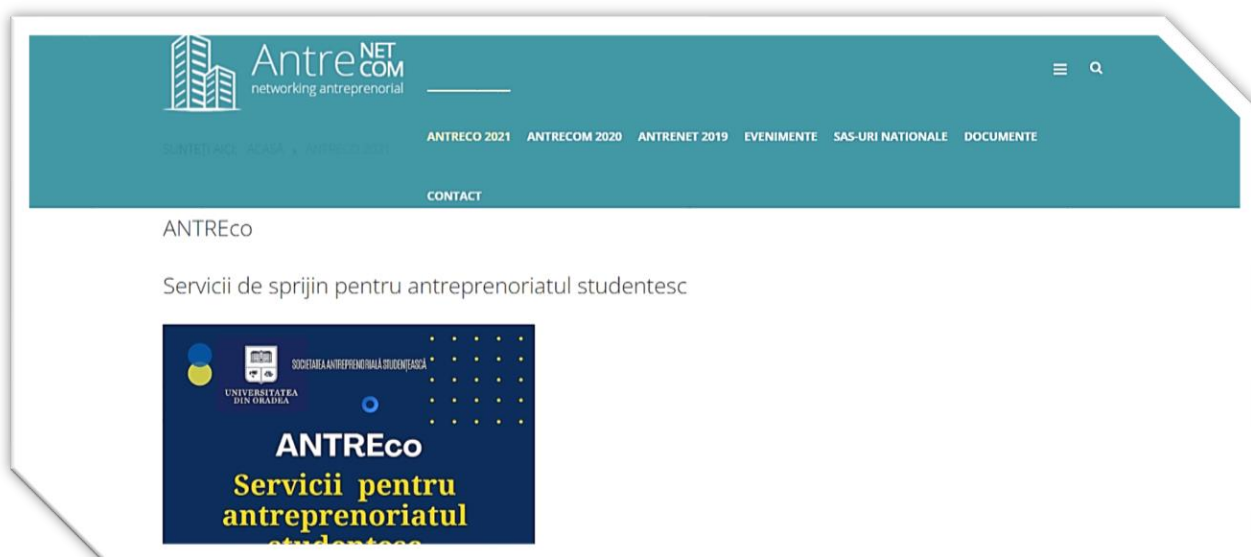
Antre NET COM
networking antreprenorial

SUNTEȚI AICI: ACASĂ » ANTRECO 2021

ANTRECO 2021 ANTRECOM 2020 ANTRENET 2019 EVENIMENTE SAS-URI NATIONALE DOCUMENTE

CONTACT

ANTREco

Servicii de sprijin pentru antreprenoriatul studentesc

UNIVERSITATEA DIN ORADEA

SOCIETATEA ANTREPRENORIALĂ STUDENȚEASCĂ

ANTREco

Servicii pentru antreprenoriatul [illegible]